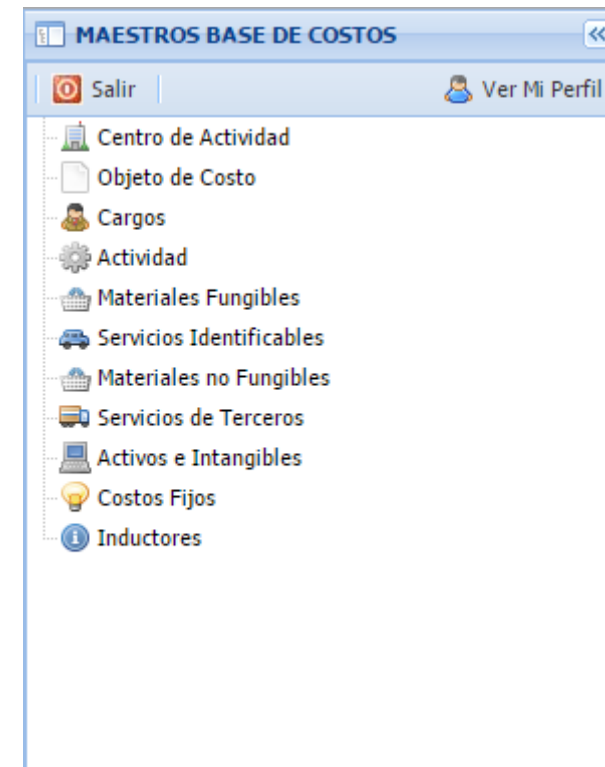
MAESTROS BASE DE COSTOS

Salir

Ver Mi Perfil

Centro de Actividad
Objeto de Costo
Cargos
Actividad
Materiales Fungibles
Servicios Identificables
Materiales no Fungibles
Servicios de Terceros
Activos e Intangibles
Costos Fijos
Inductores